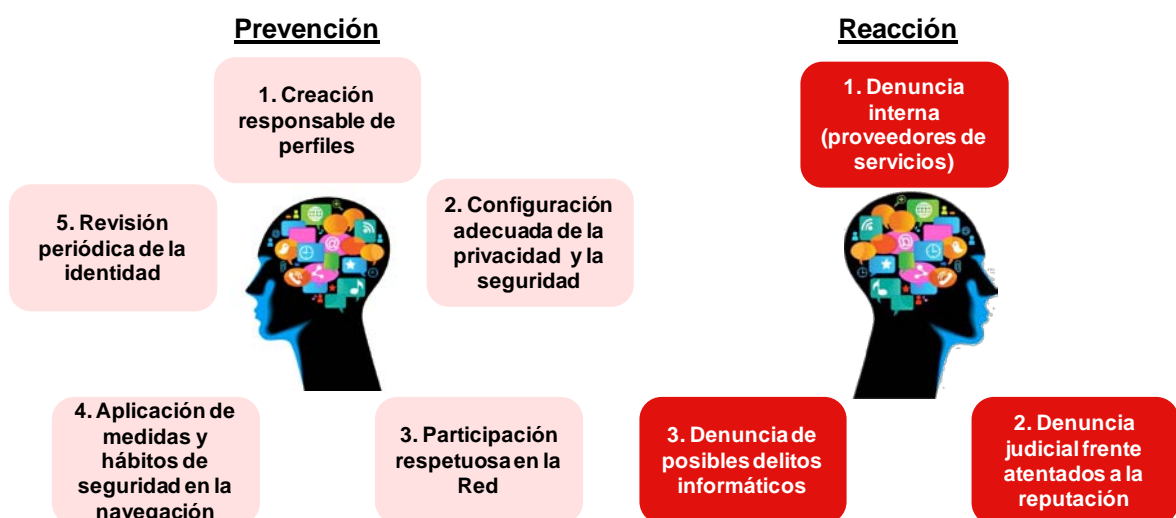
Prevención

1. Creación responsable de perfiles

2. Configuración adecuada de la privacidad y la seguridad

3. Participación respetuosa en la Red

4. Aplicación de medidas y hábitos de seguridad en la navegación

5. Revisión periódica de la identidad

Reacción

1. Denuncia interna (proveedores de servicios)

2. Denuncia judicial frente atentados a la reputación

3. Denuncia de posibles delitos informáticos